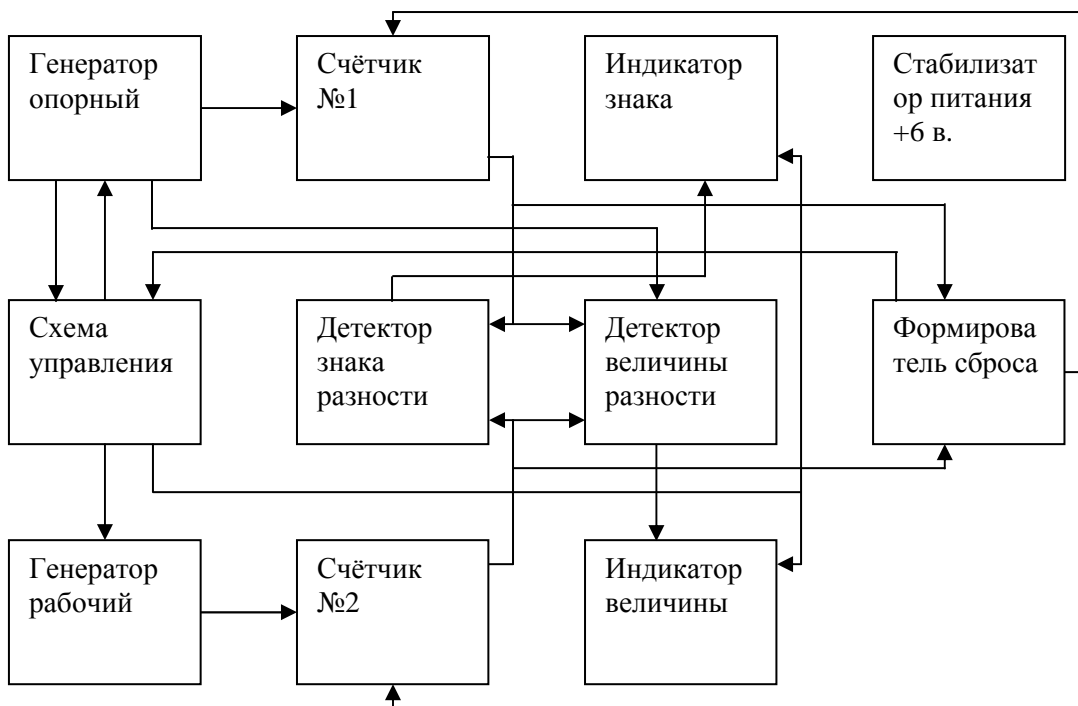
Генератор опорный

Счётчик №1

Индикатор знака

Стабилизат ор питания +6 в.

Схема управления

Детектор знака разности

Детектор величины разности

Формирова тель сброса

Генератор рабочий

Счётчик №2

Индикатор величины